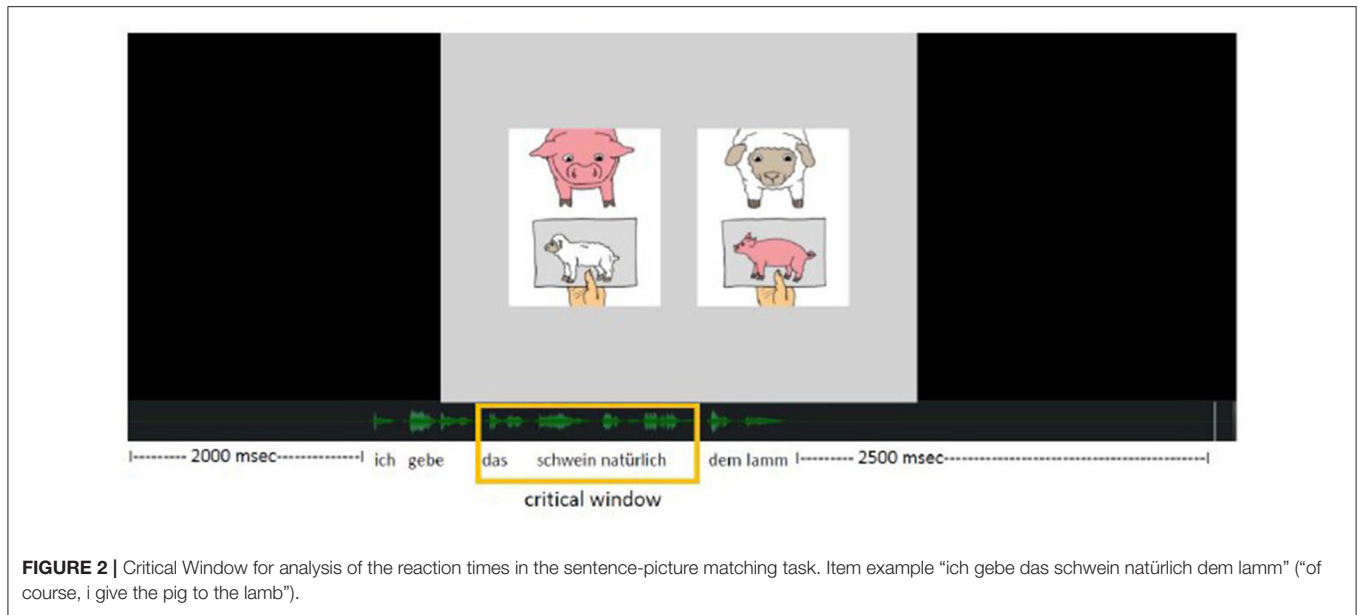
I--------- 2000 msec--------------I ich gebe das schwein natürlich dem lamm I--------- 2500 msec-----------------------------------------------I

critical window

**FIGURE 2 |** Critical Window for analysis of the reaction times in the sentence-picture matching task. Item example "ich gebe das schwein natürlich dem lamm" ("of course, i give the pig to the lamb").